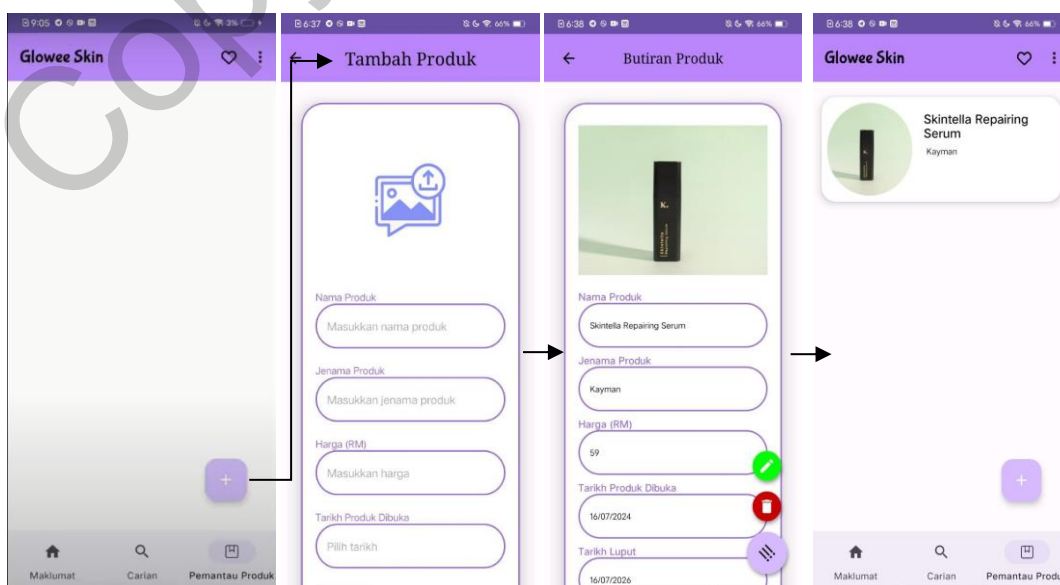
9:05

Glowee Skin

+

Maklumat Carian Pemantau Produk

6:37

Tambah Produk

Nama Produk
Masukkan nama produk

Jenama Produk
Masukkan jenama produk

Harga (RM)
Masukkan harga

Tarikh Produk Dibuka
Pilih tarikh

6:38

Butiran Produk

K.

Nama Produk
Skintella Repairing Serum

Jenama Produk
Kayman

Harga (RM)
59

Tarikh Produk Dibuka
16/07/2024

Tarikh Luput
16/07/2026

6:38

Glowee Skin

Skintella Repairing Serum
Kayman

+

Maklumat Carian Pemantau Produ